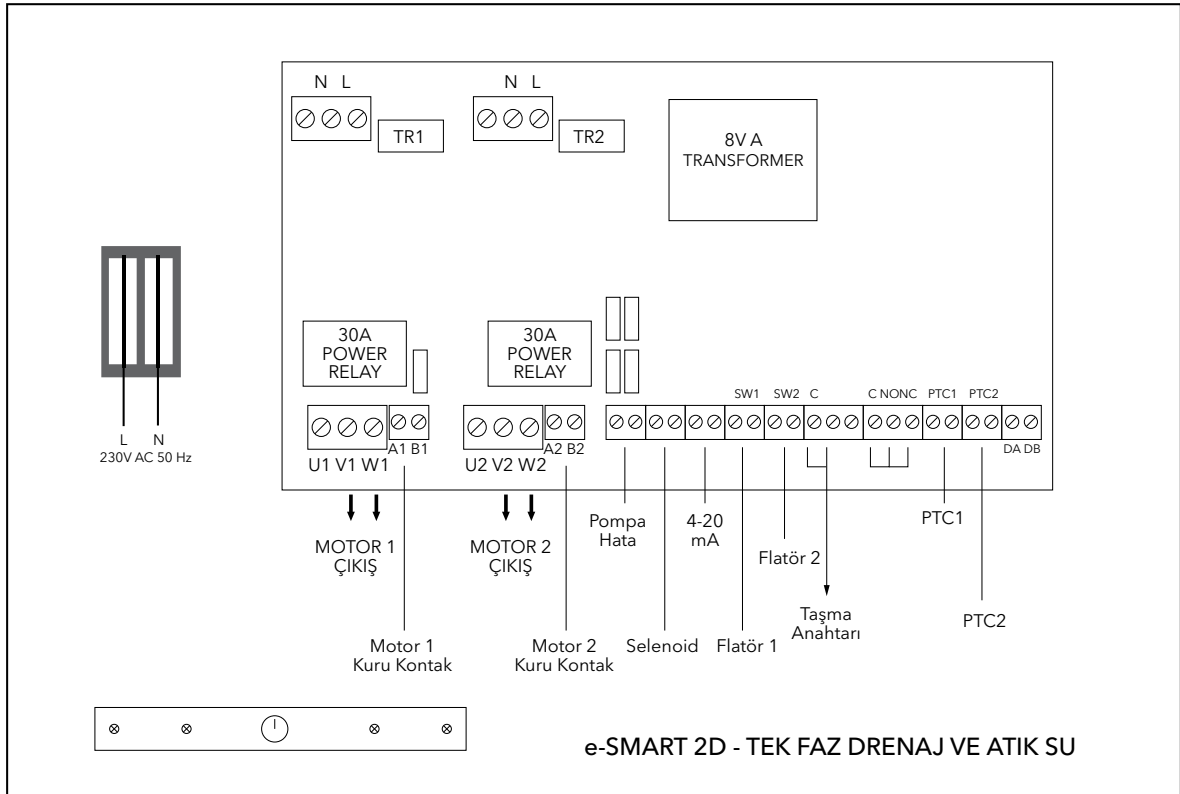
N L

TR1

N L

TR2

8V A
TRANSFORMER

L N
230V AC 50 Hz

30A
POWER
RELAY

30A
POWER
RELAY

A1 B1

U1 V1 W1

A2 B2

U2 V2 W2

SW1 SW2 C

C NONC PTC1 PTC2

DA DB

MOTOR 1
ÇIKIŞ

MOTOR 2
ÇIKIŞ

Pompa
Hata

4-20
mA

Flatör 2

PTC1

Taşma
Anahtarı

PTC2

Motor 1
Kuru Kontak

Motor 2
Kuru Kontak

Selenoid

Flatör 1

e-SMART 2D - TEK FAZ DRENAJ VE ATIK SU